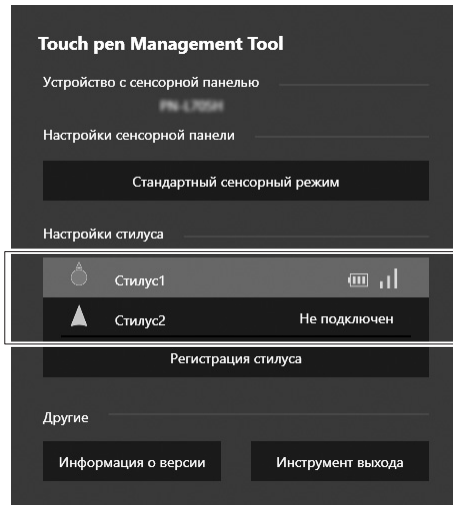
Touch pen Management Tool

Устройство с сенсорной панелью

PN-L705H

Настройки сенсорной панели

Стандартный сенсорный режим

Настройки стилуса

Стилус1

Стилус2

Не подключен

Регистрация стилуса

Другие

Информация о версии

Инструмент выхода